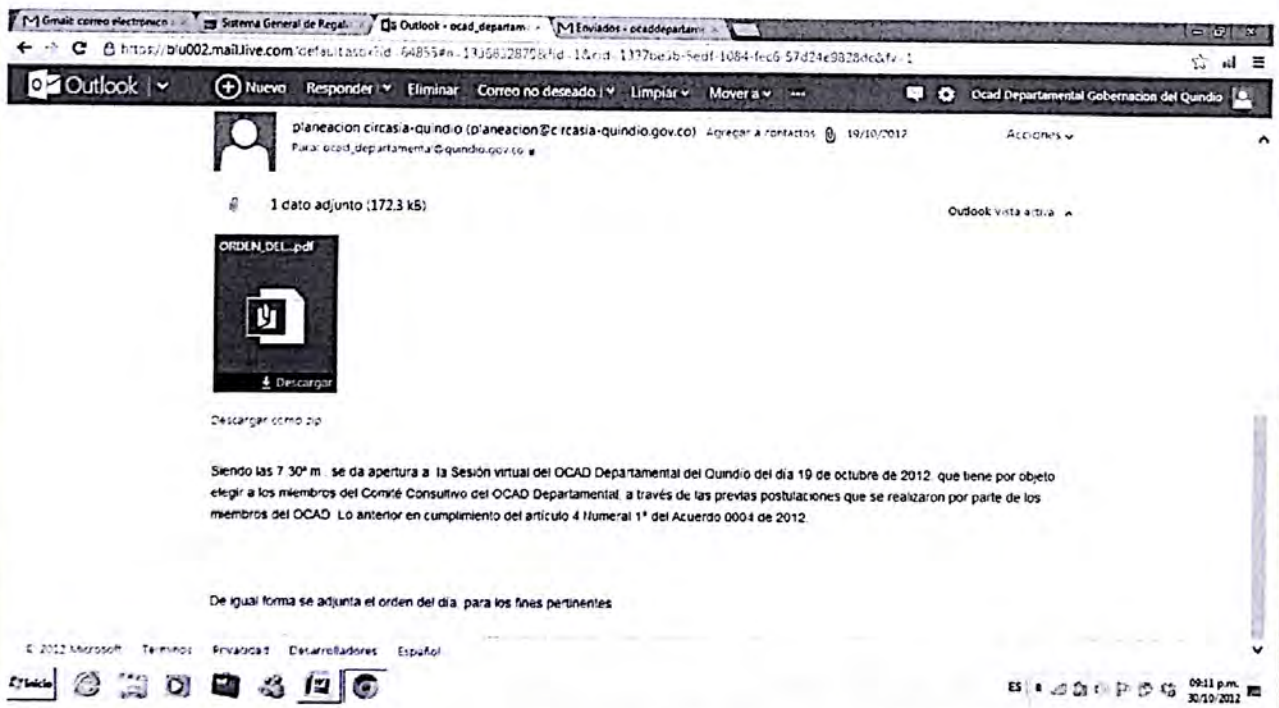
Gmail: correo electrónico | Sistema General de Regalí | Outlook - ocad_departam | Enviados - ocaddepartam

https://blu002.mail.live.com/default.aspx?id=64855#n=1356828758&fid=1&mid=1337be3b-5edf-1084-fec6-57d24e9828dc&fv=1

Outlook | Nuevo | Responder | Eliminar | Correo no deseado | Limpiar | Mover a | ··· | Ocad Departamental Gobernacion del Quindio

planeacion circasia-quindio (planeacion@circasia-quindio.gov.co) Agregar a contactos 19/10/2012 Acciones
Para: ocad_departamental@quindio.gov.co

1 dato adjunto (172,3 kB) Outlook vista activa

ORDEN_DEL...pdf
Descargar

Descargar como zip

Siendo las 7:30ª m . se da apertura a la Sesión virtual del OCAD Departamental del Quindio del día 19 de octubre de 2012, que tiene por objeto elegir a los miembros del Comité Consultivo del OCAD Departamental, a través de las previas postulaciones que se realizaron por parte de los miembros del OCAD. Lo anterior en cumplimiento del artículo 4 Numeral 1° del Acuerdo 0004 de 2012.

De igual forma se adjunta el orden del día, para los fines pertinentes

© 2012 Microsoft Términos Privacidad Desarrolladores Español

Inicio

ES 09:11 p.m. 30/10/2012